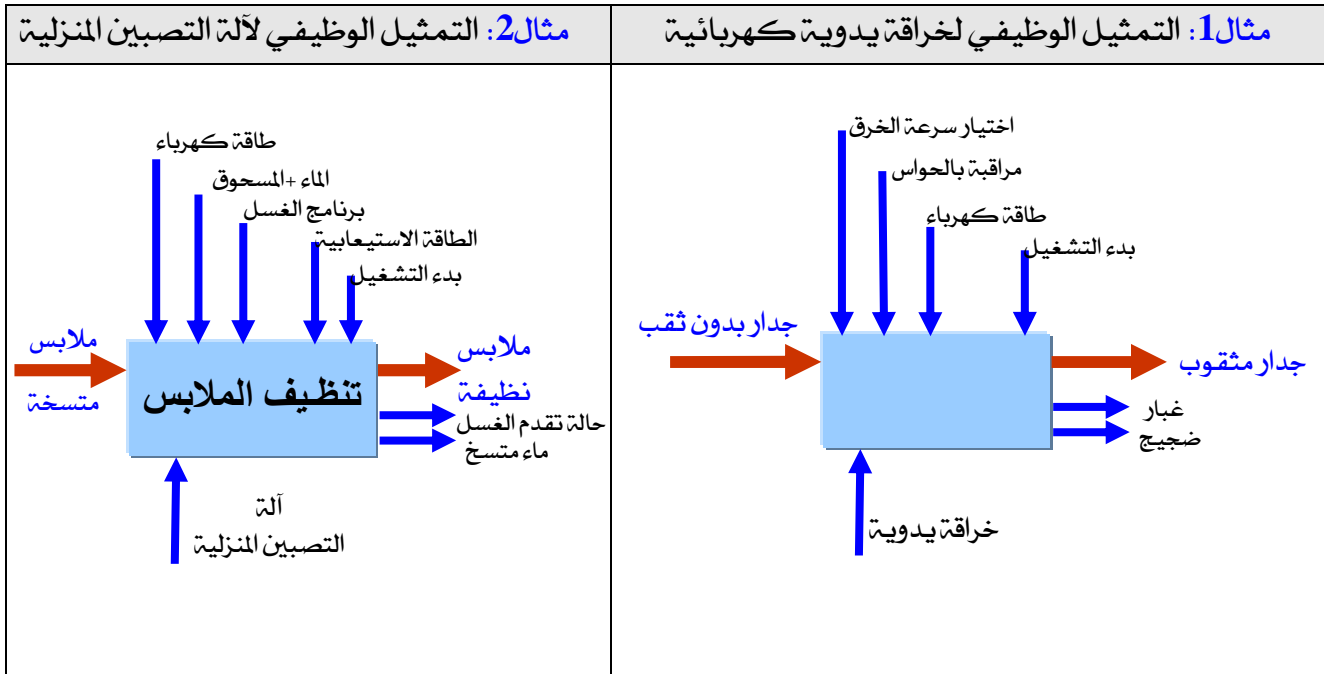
مثال1: التمثيل الوظيفي لخراقة يدوية كهربائية

اختيار سرعة الخرق
مراقبة بالحواس
طاقة كهرباء
بدء التشغيل

جدار بدون ثقب

جدار مثقوب

غبار
ضجيج

خراقة يدوية

مثال2: التمثيل الوظيفي لآلة التصبين المنزلية

طاقة كهرباء
الماء +المسحوق
برنامج الغسل
الطاقة الاستيعابية
بدء التشغيل

ملابس
متسخة

تنظيف الملابس

ملابس
نظيفة

حالة تقدم الغسل
ماء متسخ

آلة
التصبين المنزلية